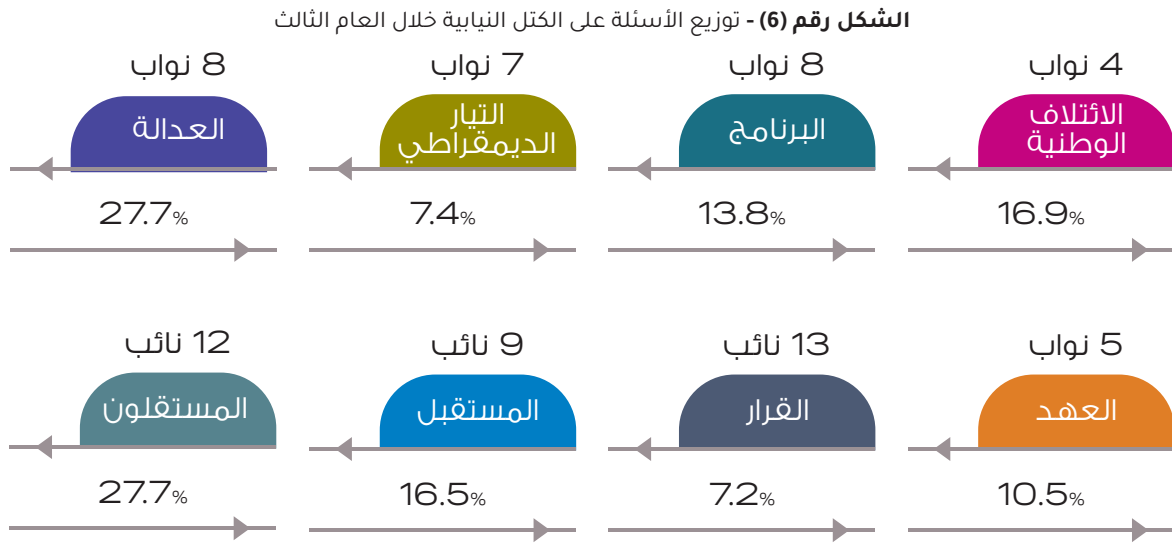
**الشكل رقم (6) -** توزيع الأسئلة على الكتل النيابية خلال العام الثالث

4 نواب
الائتلاف الوطنية
16.9%

8 نواب
البرنامج
13.8%

7 نواب
التيار الديمقراطي
7.4%

8 نواب
العدالة
27.7%

5 نواب
العهد
10.5%

13 نائب
القرار
7.2%

9 نائب
المستقبل
16.5%

12 نائب
المستقلون
27.7%